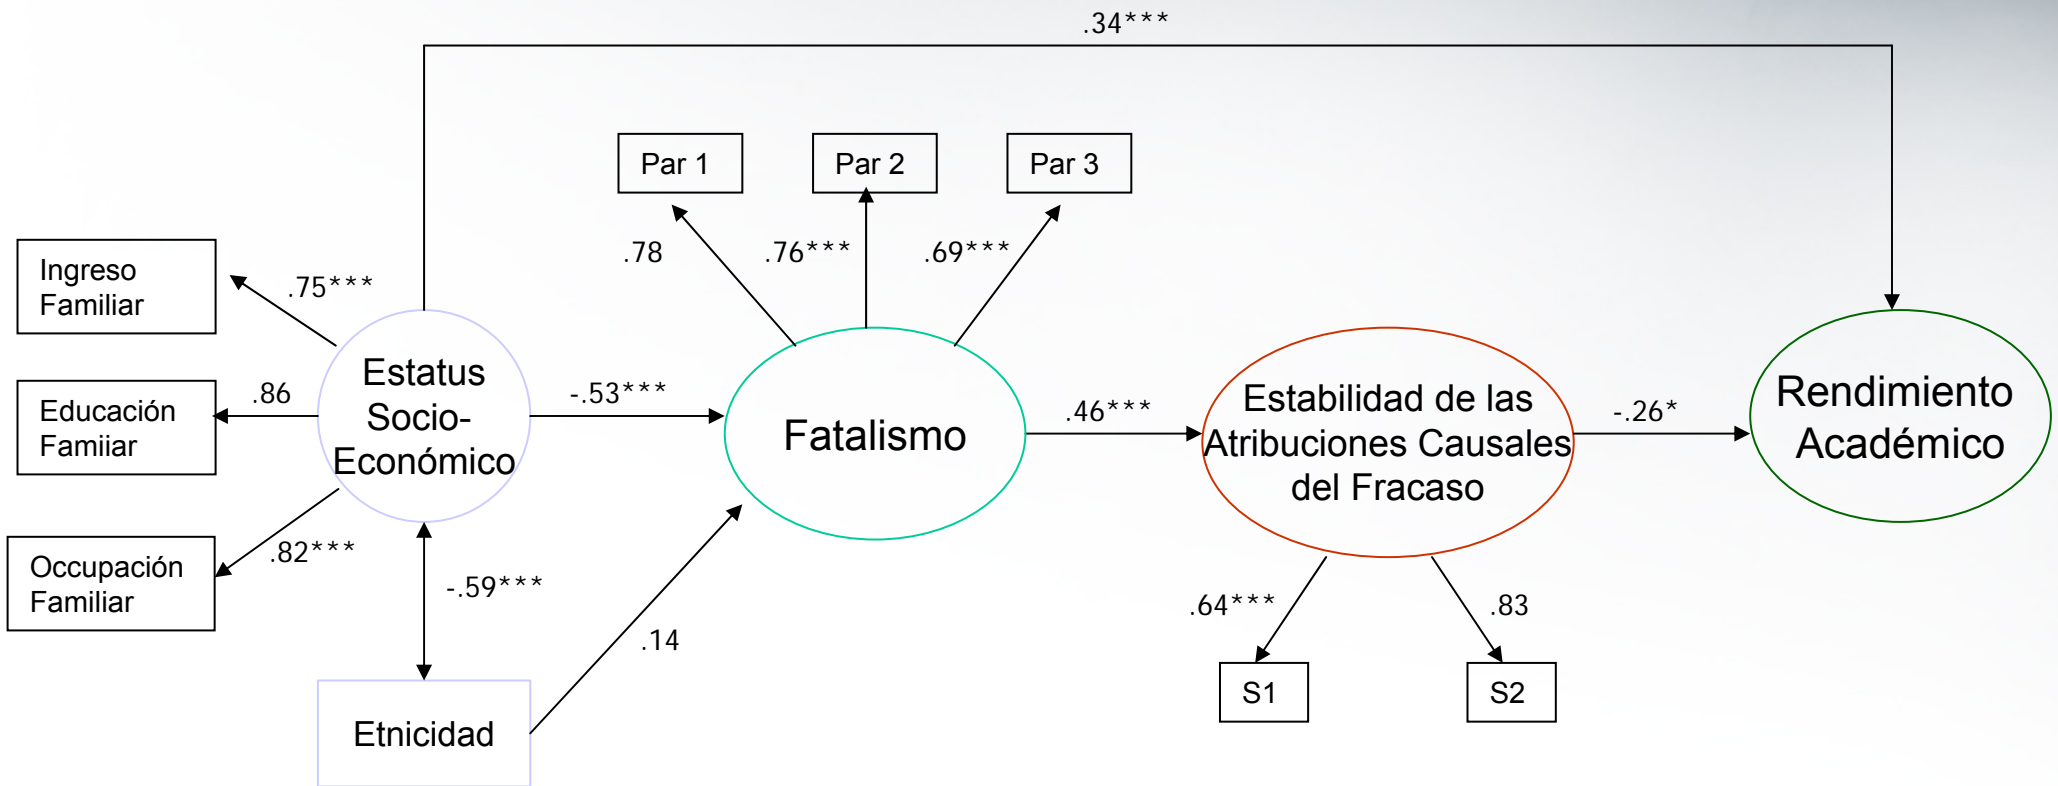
.34***

Par 1

Par 2

Par 3

.78

.76***

.69***

Ingreso Familiar

.75***

Estatus Socio-Económico

Educación Famiiar

.86

-.53***

Fatalismo

.46***

Estabilidad de las Atribuciones Causales del Fracaso

-.26*

Rendimiento Académico

Occupación Familiar

.82***

-.59***

.14

.64***

.83

S1

S2

Etnicidad